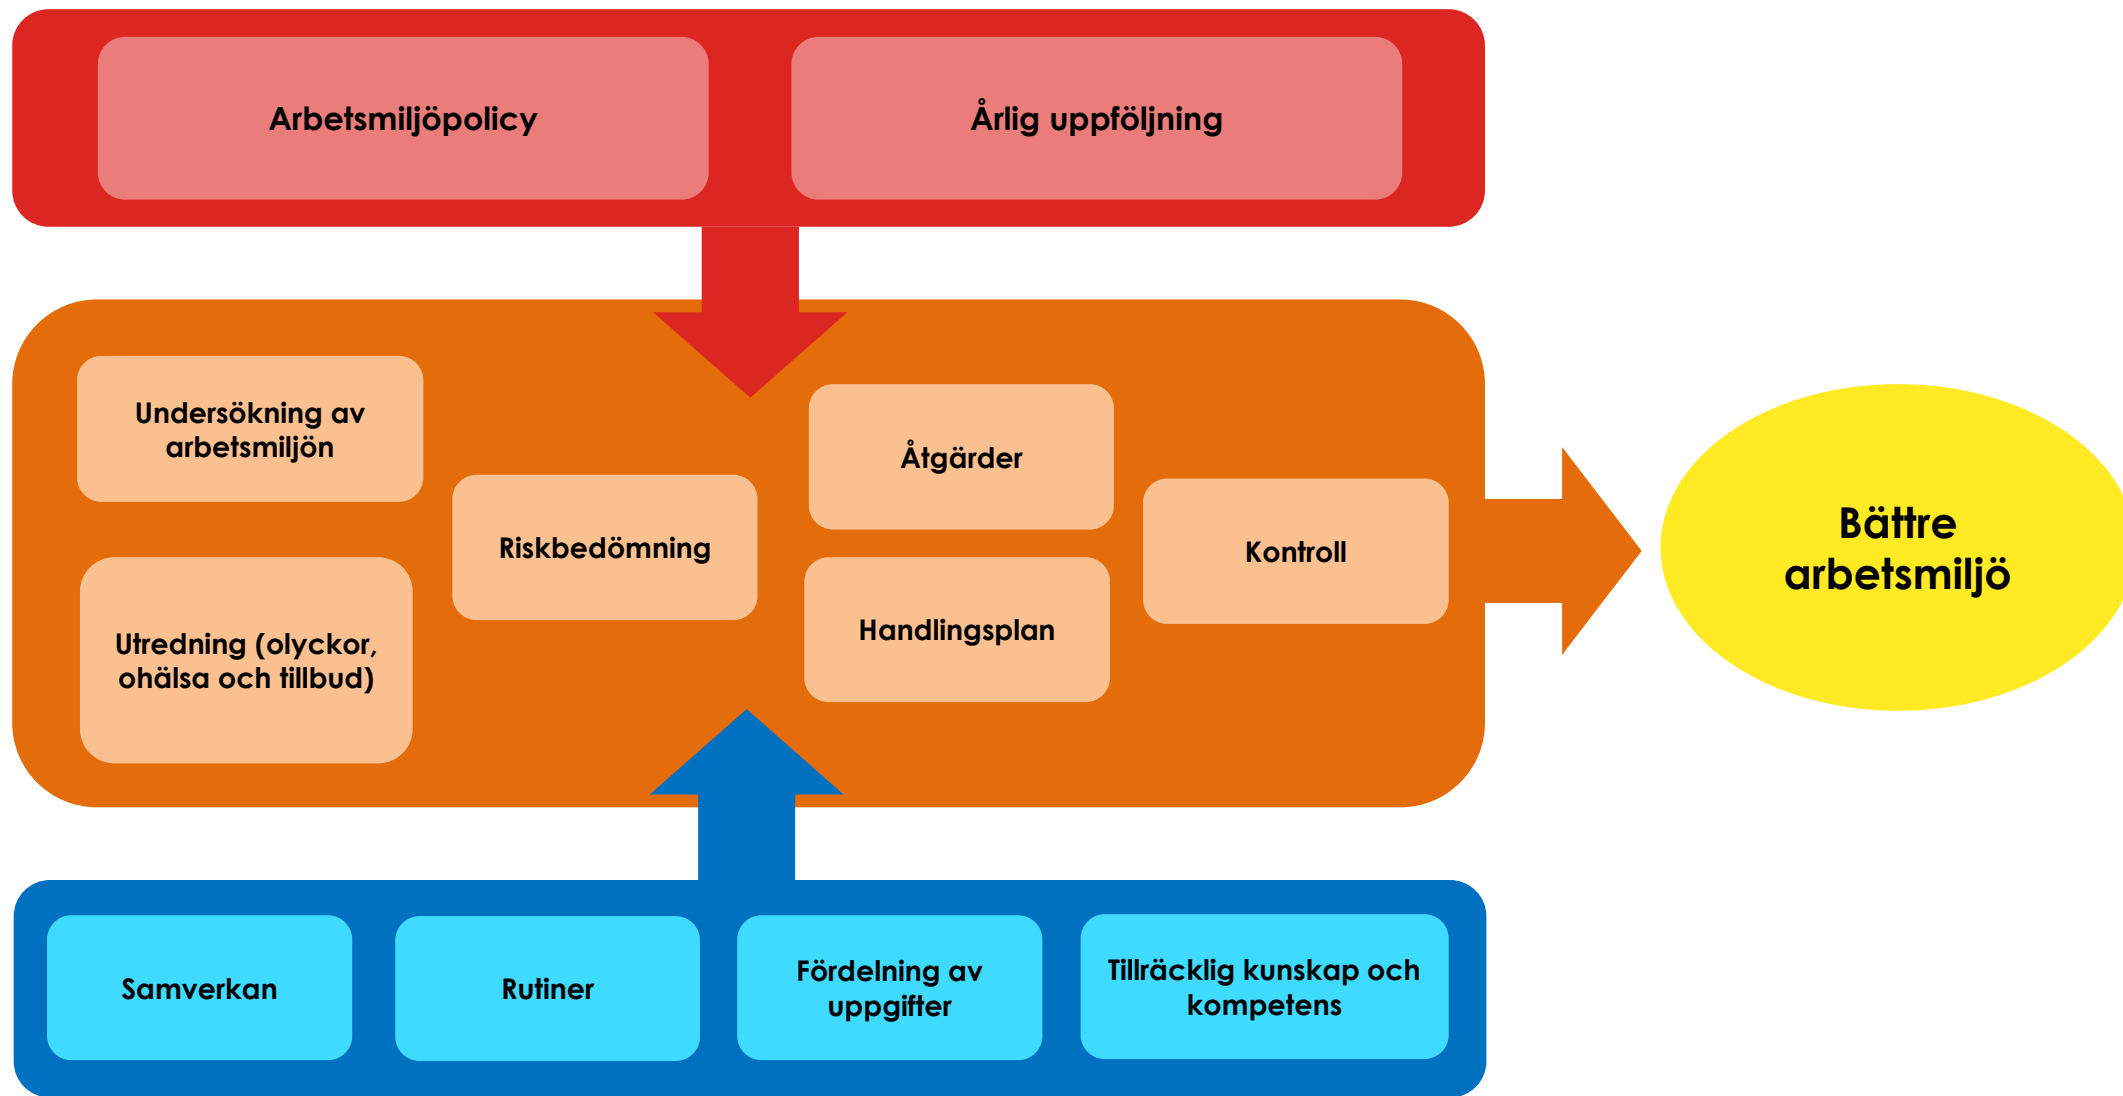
Arbetsmiljöpolicy

Årlig uppföljning

Undersökning av arbetsmiljön

Utredning (olyckor, ohälsa och tillbud)

Riskbedömning

Åtgärder

Handlingsplan

Kontroll

Bättre arbetsmiljö

Samverkan

Rutiner

Fördelning av uppgifter

Tillräcklig kunskap och kompetens